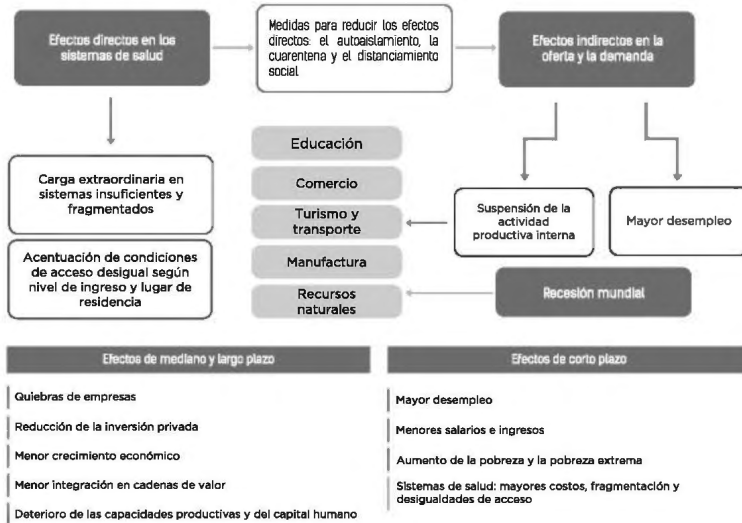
Efectos directos en los sistemas de salud

Medidas para reducir los efectos directos: el autoaislamiento, la cuarentena y el distanciamiento social

Efectos indirectos en la oferta y la demanda

Carga extraordinaria en sistemas insuficientes y fragmentados

Acentuación de condiciones de acceso desigual según nivel de ingreso y lugar de residencia

Educación

Comercio

Turismo y transporte

Manufactura

Recursos naturales

Suspensión de la actividad productiva interna

Mayor desempleo

Recesión mundial

Efectos de mediano y largo plazo

Quiebras de empresas

Reducción de la inversión privada

Menor crecimiento económico

Menor integración en cadenas de valor

Deterioro de las capacidades productivas y del capital humano

Efectos de corto plazo

Mayor desempleo

Menores salarios e ingresos

Aumento de la pobreza y la pobreza extrema

Sistemas de salud: mayores costos, fragmentación y desigualdades de acceso